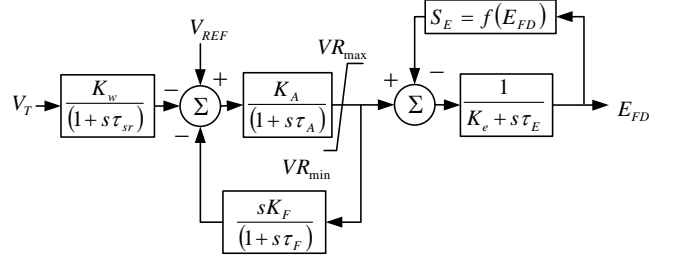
$S_E = f(E_{FD})$

$V_{REF}$

$VR_{\max}$

$V_T$

$\frac{K_w}{(1+s\tau_{sr})}$

$-$

$\Sigma$

$+$

$\frac{K_A}{(1+s\tau_A)}$

$+$

$\Sigma$

$-$

$\frac{1}{K_e + s\tau_E}$

$E_{FD}$

$-$

$VR_{\min}$

$\frac{sK_F}{(1+s\tau_F)}$